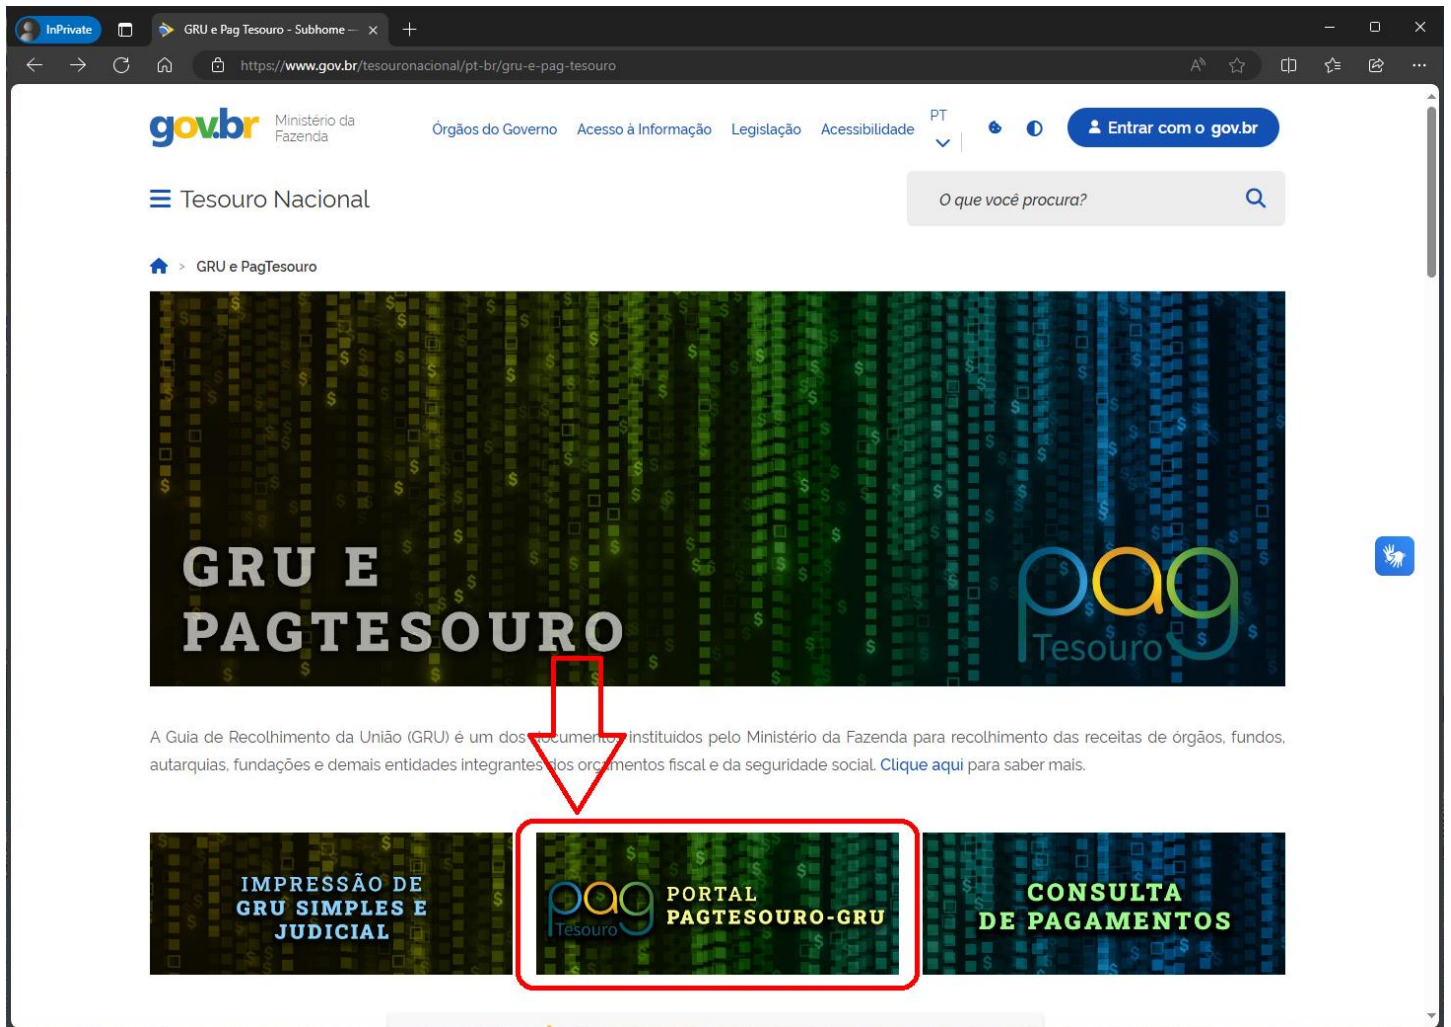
InPrivate
GRU e Pag Tesouro - Subhome —
https://www.gov.br/tesouronacional/pt-br/gru-e-pag-tesouro

gov.br Ministério da Fazenda
Órgãos do Governo Acesso à Informação Legislação Acessibilidade PT
Entrar com o gov.br

Tesouro Nacional
O que você procura?

GRU e PagTesouro

GRU E PAGTESOURO
pag Tesouro

A Guia de Recolhimento da União (GRU) é um dos documentos instituídos pelo Ministério da Fazenda para recolhimento das receitas de órgãos, fundos, autarquias, fundações e demais entidades integrantes dos orçamentos fiscal e da seguridade social. Clique aqui para saber mais.

IMPRESSÃO DE GRU SIMPLES E JUDICIAL

pag Tesouro PORTAL PAGTESOURO-GRU

CONSULTA DE PAGAMENTOS